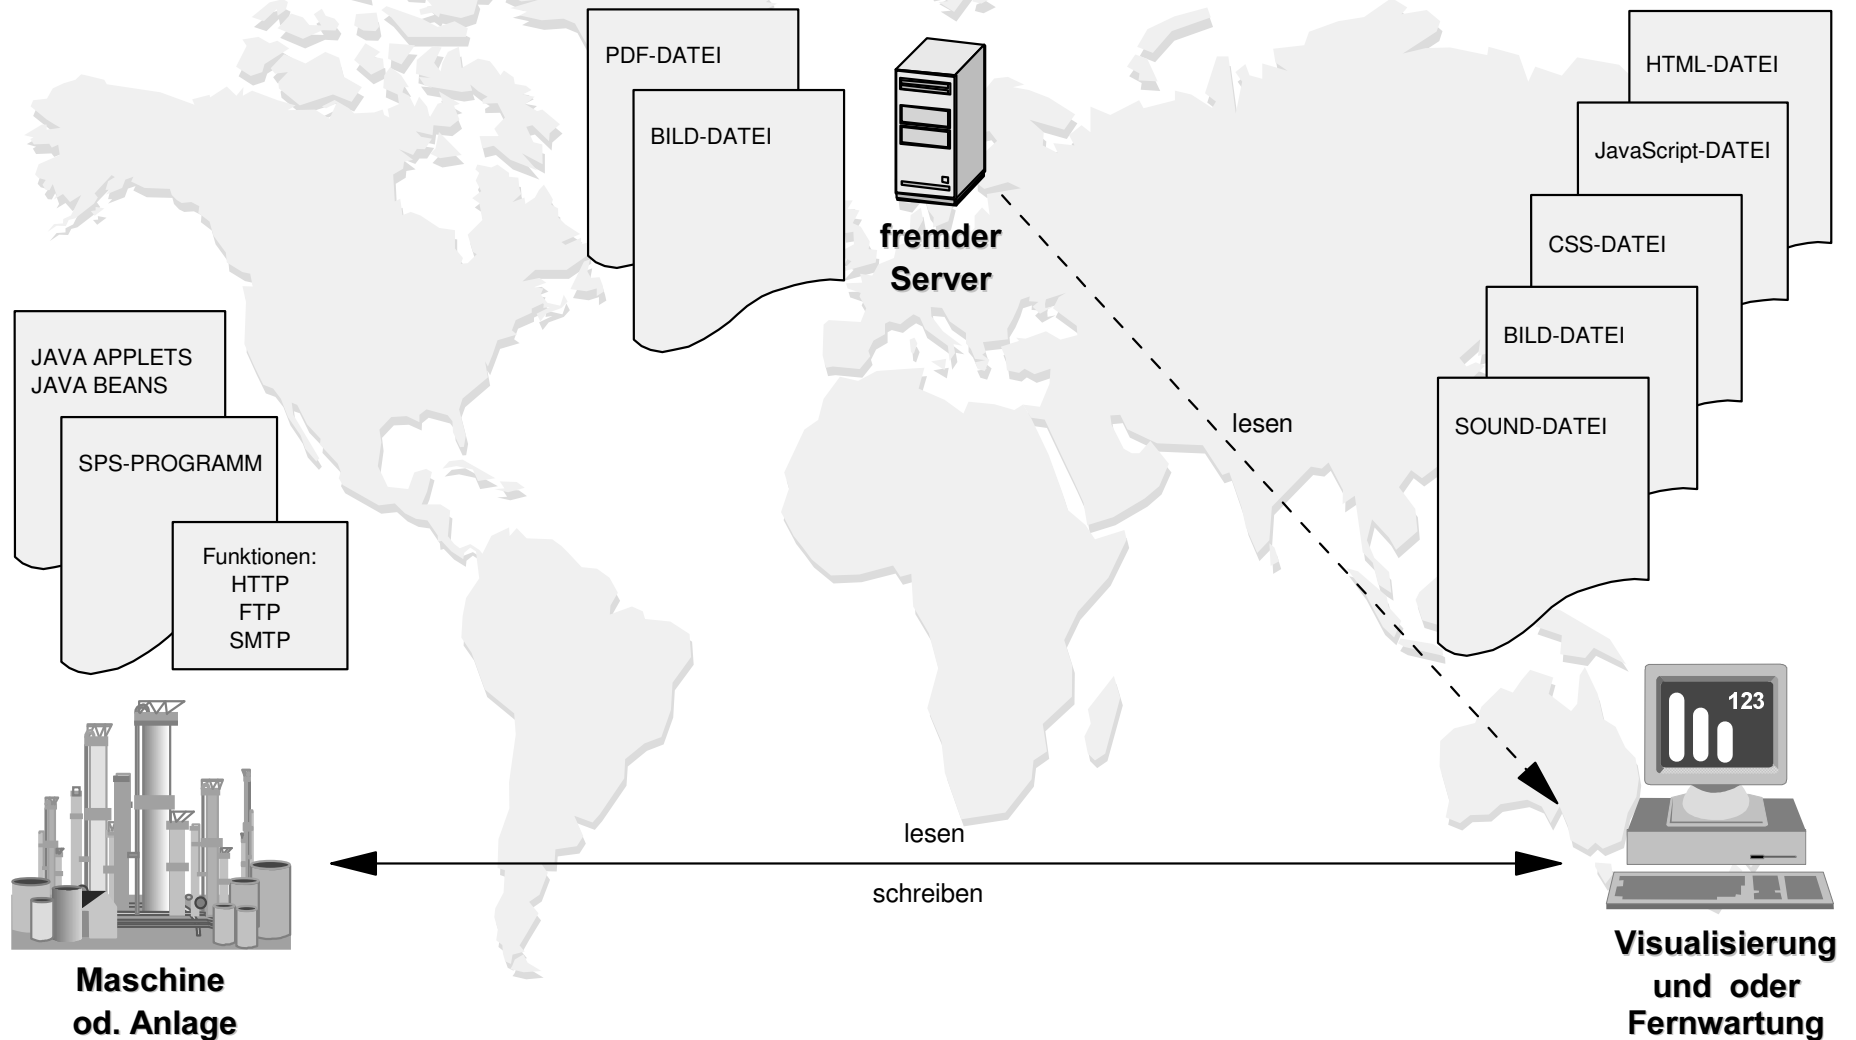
PDF-DATEI

BILD-DATEI

fremder Server

HTML-DATEI

JavaScript-DATEI

CSS-DATEI

BILD-DATEI

SOUND-DATEI

JAVA APPLETS
JAVA BEANS

SPS-PROGRAMM

Funktionen:
HTTP
FTP
SMTP

lesen

123

lesen

schreiben

Maschine od. Anlage

Visualisierung und oder Fernwartung